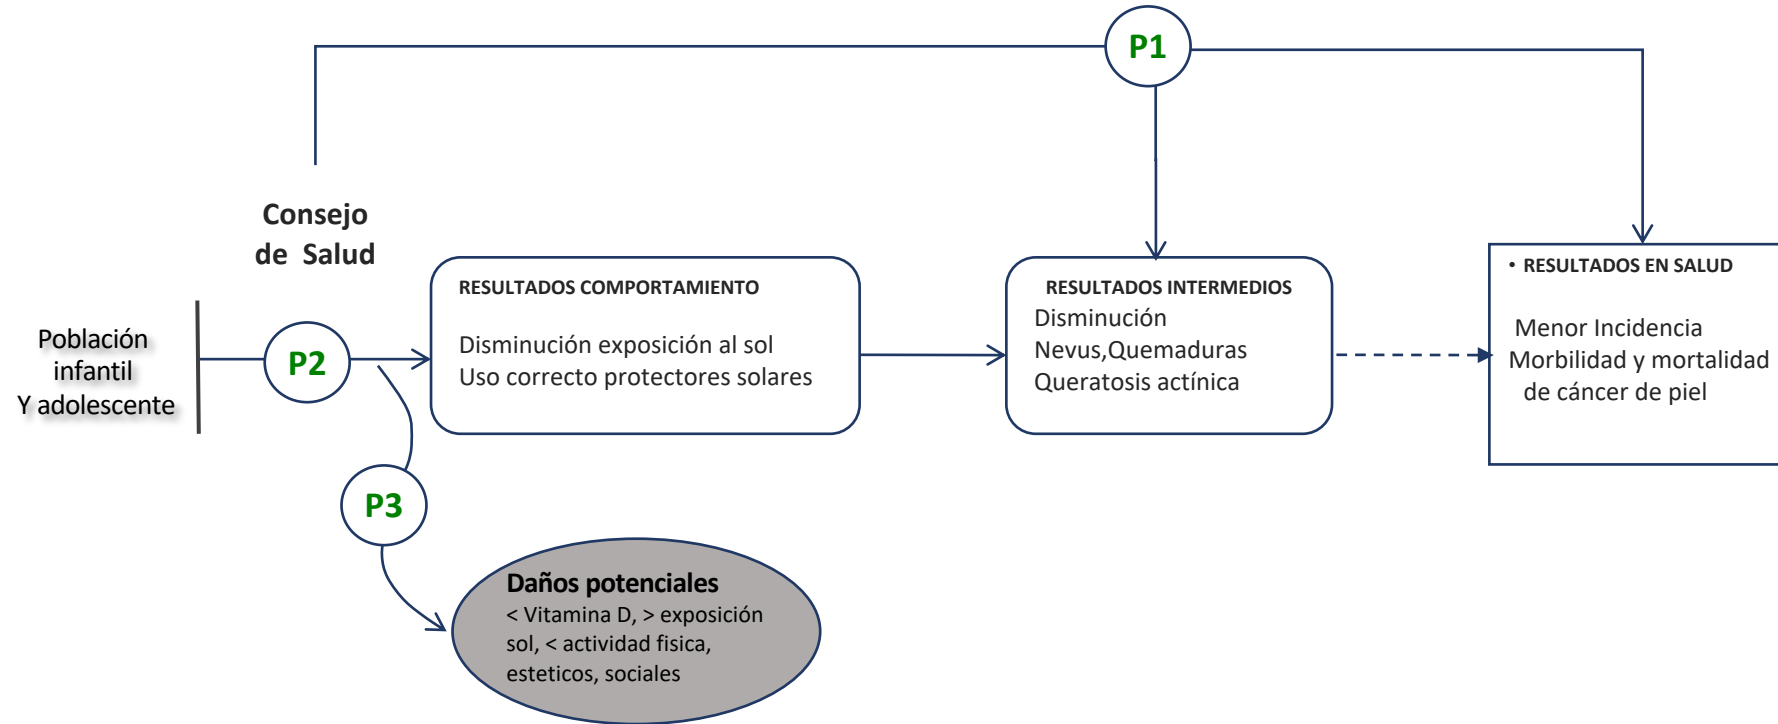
P1

Consejo de Salud

Población infantil Y adolescente

P2

RESULTADOS COMPORTAMIENTO

Disminución exposición al sol
Uso correcto protectores solares

RESULTADOS INTERMEDIOS
Disminución
Nevus,Quemaduras
Queratosis actínica

• RESULTADOS EN SALUD

Menor Incidencia
Morbilidad y mortalidad
de cáncer de piel

P3

Daños potenciales
< Vitamina D, > exposición sol, < actividad fisica, esteticos, sociales